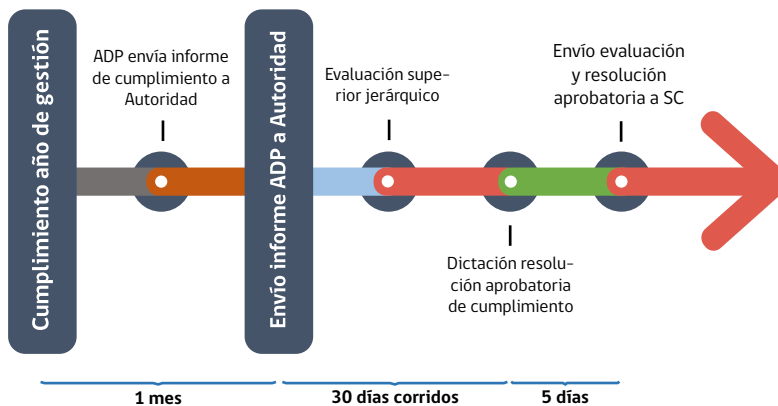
Cumplimiento año de gestión

ADP envía informe de cumplimiento a Autoridad

Envío informe ADP a Autoridad

Evaluación superior jerárquico

Dictación resolución aprobatoria de cumplimiento

Envío evaluación y resolución aprobatoria a SC

1 mes

30 días corridos

5 días